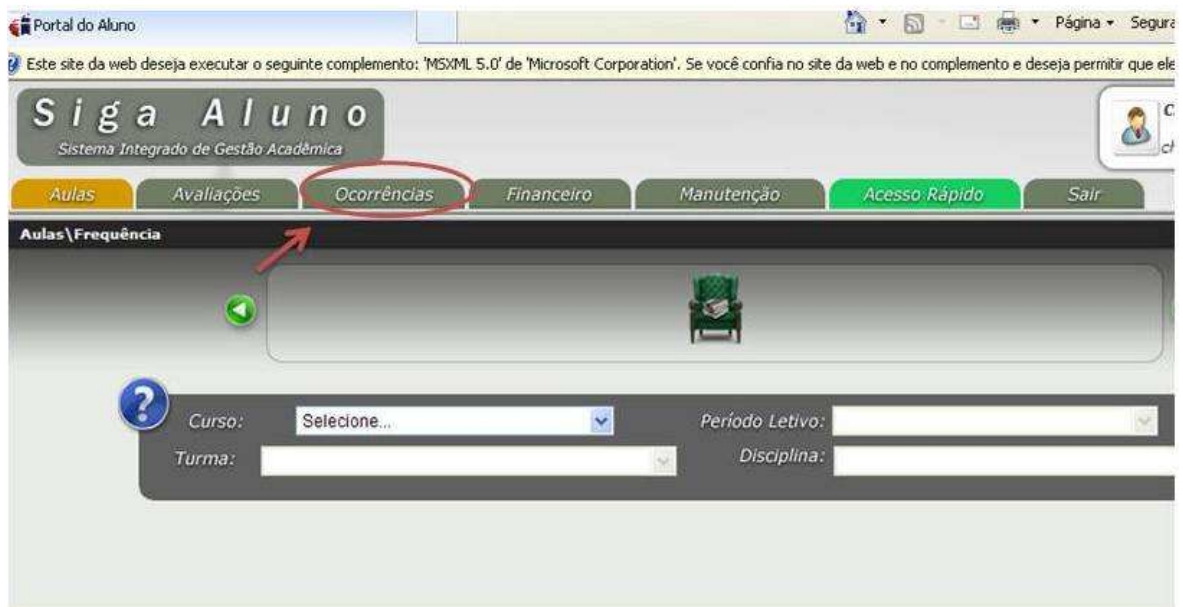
Portal do Aluno

Página ▾ Segur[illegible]

Este site da web deseja executar o seguinte complemento: 'MSXML 5.0' de 'Microsoft Corporation'. Se você confia no site da web e no complemento e deseja permitir que ele

Siga Aluno
Sistema Integrado de Gestão Acadêmica

C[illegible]
ch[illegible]

Aulas | Avaliações | Ocorrências | Financeiro | Manutenção | Acesso Rápido | Sair

Aulas\Frequência

Curso: Selecione...
Período Letivo:
Turma:
Disciplina: